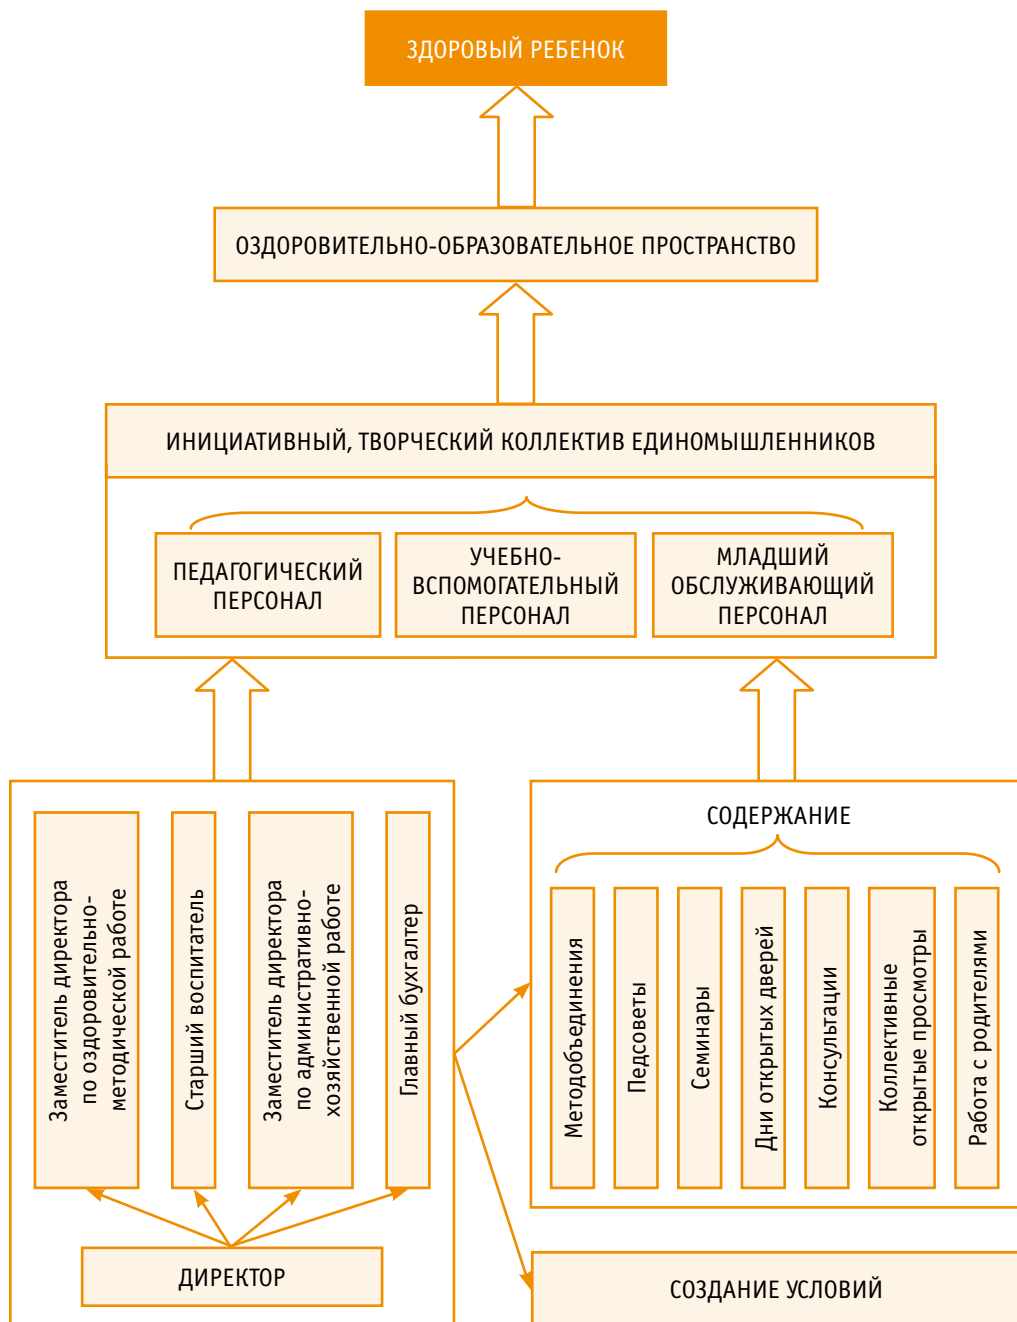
ЗДОРОВЫЙ РЕБЕНОК

ОЗДОРОВИТЕЛЬНО-ОБРАЗОВАТЕЛЬНОЕ ПРОСТРАНСТВО

ИНИЦИАТИВНЫЙ, ТВОРЧЕСКИЙ КОЛЛЕКТИВ ЕДИНОМЫШЛЕННИКОВ

ПЕДАГОГИЧЕСКИЙ ПЕРСОНАЛ

УЧЕБНО-ВСПОМОГАТЕЛЬНЫЙ ПЕРСОНАЛ

МЛАДШИЙ ОБСЛУЖИВАЮЩИЙ ПЕРСОНАЛ

Заместитель директора по оздоровительно-методической работе

Старший воспитатель

Заместитель директора по административно-хозяйственной работе

Главный бухгалтер

ДИРЕКТОР

СОДЕРЖАНИЕ

Методобъединения

Педсоветы

Семинары

Дни открытых дверей

Консультации

Коллективные открытые просмотры

Работа с родителями

СОЗДАНИЕ УСЛОВИЙ